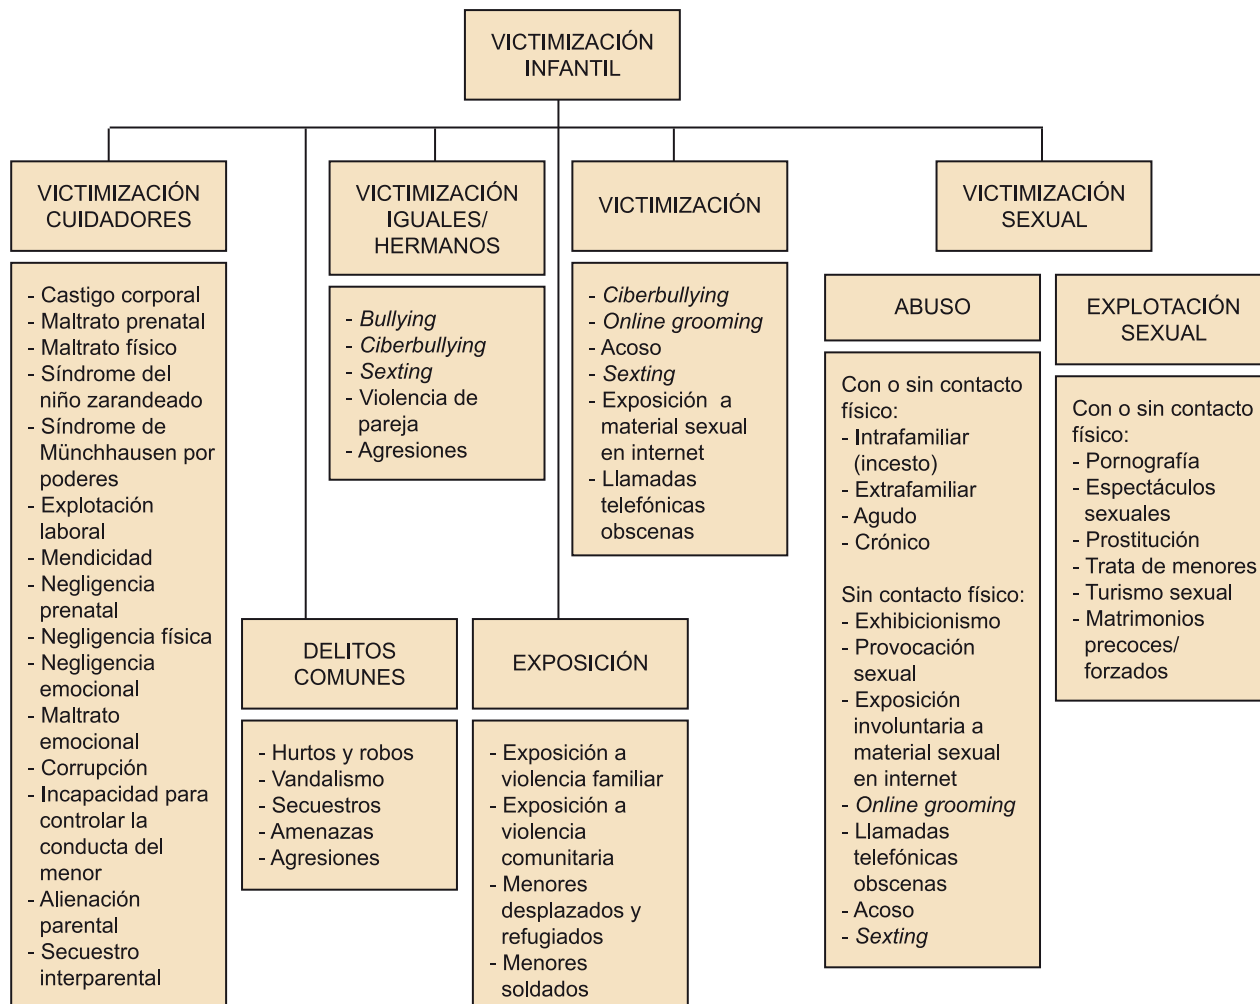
VICTIMIZACIÓN INFANTIL

VICTIMIZACIÓN CUIDADORES

- Castigo corporal
- Maltrato prenatal
- Maltrato físico
- Síndrome del niño zarandeado
- Síndrome de Münchhausen por poderes
- Explotación laboral
- Mendicidad
- Negligencia prenatal
- Negligencia física
- Negligencia emocional
- Maltrato emocional
- Corrupción
- Incapacidad para controlar la conducta del menor
- Alienación parental
- Secuestro interparental

VICTIMIZACIÓN IGUALES/ HERMANOS

- *Bullying*
- *Ciberbullying*
- *Sexting*
- Violencia de pareja
- Agresiones

DELITOS COMUNES

- Hurtos y robos
- Vandalismo
- Secuestros
- Amenazas
- Agresiones

VICTIMIZACIÓN

- *Ciberbullying*
- *Online grooming*
- Acoso
- *Sexting*
- Exposición a material sexual en internet
- Llamadas telefónicas obscenas

EXPOSICIÓN

- Exposición a violencia familiar
- Exposición a violencia comunitaria
- Menores desplazados y refugiados
- Menores soldados

VICTIMIZACIÓN SEXUAL

ABUSO

Con o sin contacto físico:
- Intrafamiliar (incesto)
- Extrafamiliar
- Agudo
- Crónico

Sin contacto físico:
- Exhibicionismo
- Provocación sexual
- Exposición involuntaria a material sexual en internet
- *Online grooming*
- Llamadas telefónicas obscenas
- Acoso
- *Sexting*

EXPLOTACIÓN SEXUAL

Con o sin contacto físico:
- Pornografía
- Espectáculos sexuales
- Prostitución
- Trata de menores
- Turismo sexual
- Matrimonios precoces/ forzados